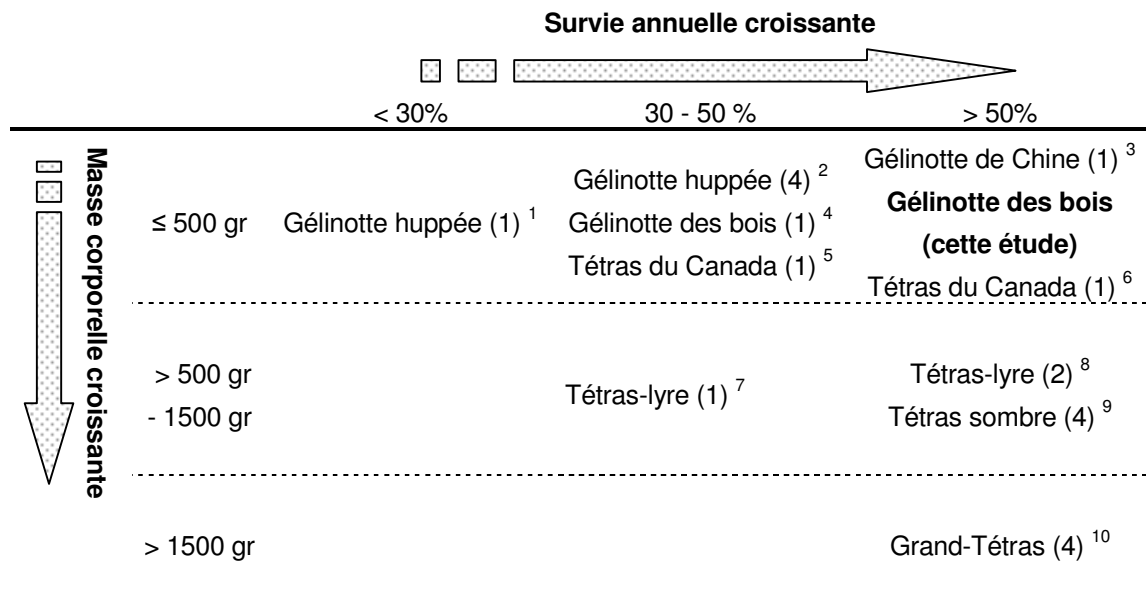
Survie annuelle croissante

| Masse corporelle croissante | < 30% | 30 - 50 % | > 50% |
|---|---|---|---|
| ≤ 500 gr | Gélinotte huppée (1) $^1$ | Gélinotte huppée (4) $^2$<br>Gélinotte des bois (1) $^4$<br>Tétras du Canada (1) $^5$ | Gélinotte de Chine (1) $^3$<br>**Gélinotte des bois (cette étude)**<br>Tétras du Canada (1) $^6$ |
| > 500 gr - 1500 gr | | Tétras-lyre (1) $^7$ | Tétras-lyre (2) $^8$<br>Tétras sombre (4) $^9$ |
| > 1500 gr | | | Grand-Tétras (4) $^{10}$ |